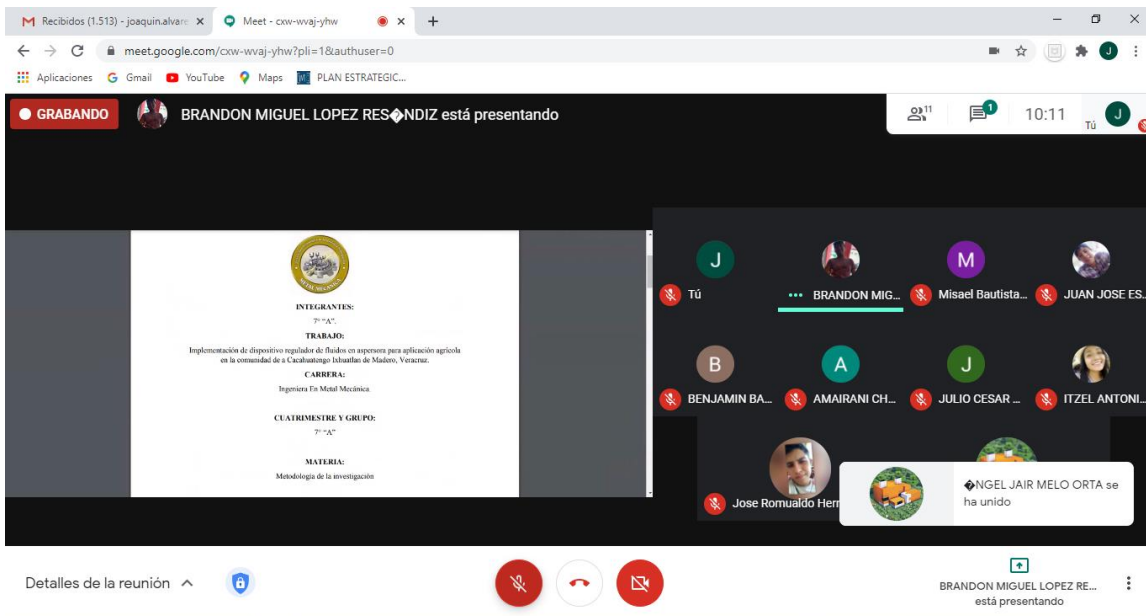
Recibidos (1.513) - joaquin.alvare ×
Meet - cxw-wvaj-yhw ×
+

meet.google.com/cxw-wvaj-yhw?pli=1&authuser=0

Aplicaciones Gmail YouTube Maps PLAN ESTRATEGIC...

GRABANDO
BRANDON MIGUEL LOPEZ RES�NDIZ está presentando
11
1
10:11
J
Tú

INTEGRANTES:
7° "A".
TRABAJO:
Implementación de dispositivo regulador de fluidos en aspersora para aplicación agrícola en la comunidad de a Cacahuatengo Ixhuatlan de Madero, Veracruz.
CARRERA:
Ingeniera En Metal Mecánica.
CUATRIMESTRE Y GRUPO:
7° "A"
MATERIA:
Metodología de la investigación

J
Tú
BRANDON MIG...
M
Misael Bautista...
JUAN JOSE ES...
B
BENJAMIN BA...
A
AMAIRANI CH...
J
JULIO CESAR ...
ITZEL ANTONI...
Jose Romualdo Hern
�NGEL JAIR MELO ORTA se ha unido

Detalles de la reunión
BRANDON MIGUEL LOPEZ RE...
está presentando